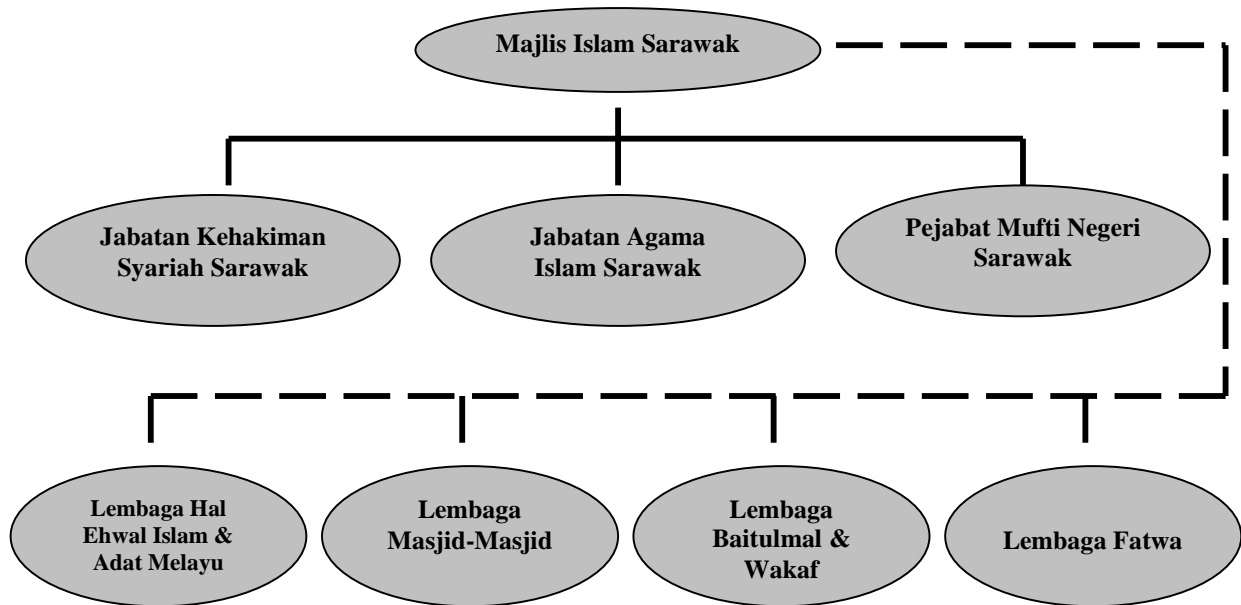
Majlis Islam Sarawak

Jabatan Kehakiman Syariah Sarawak

Jabatan Agama Islam Sarawak

Pejabat Mufti Negeri Sarawak

Lembaga Hal Ehwal Islam & Adat Melayu

Lembaga Masjid-Masjid

Lembaga Baitulmal & Wakaf

Lembaga Fatwa